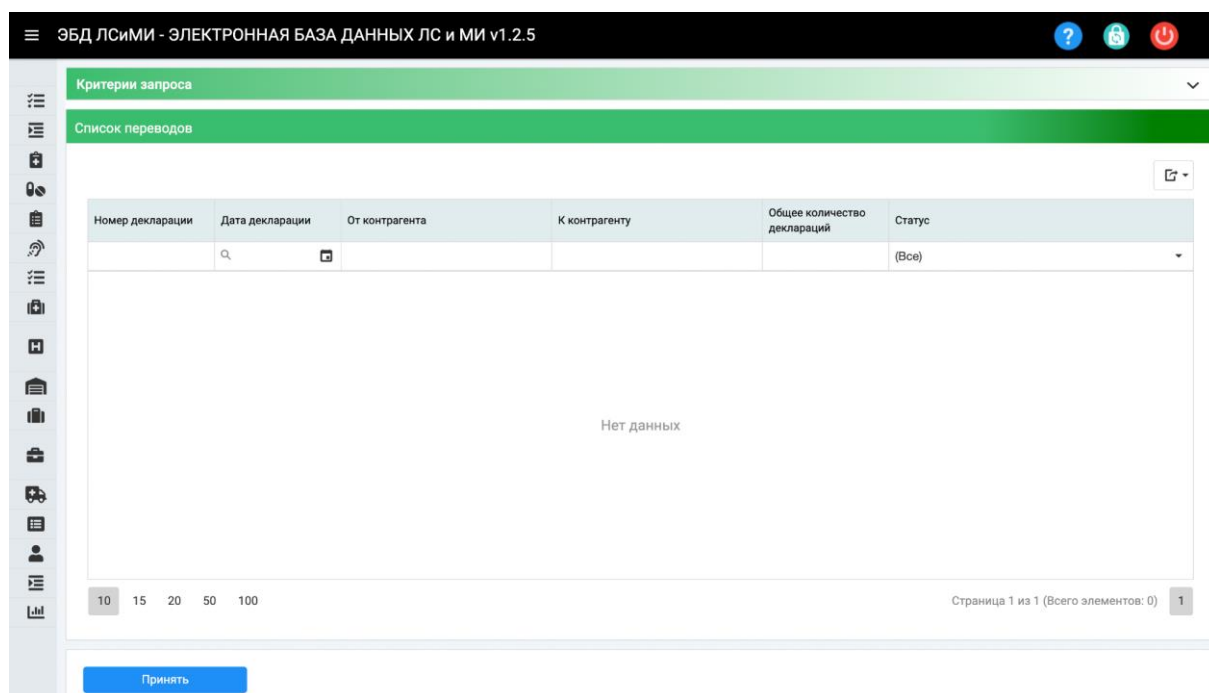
ЭБД ЛСиМИ - ЭЛЕКТРОННАЯ БАЗА ДАННЫХ ЛС и МИ v1.2.5

Критерии запроса

Список переводов

| Номер декларации | Дата декларации | От контрагента | К контрагенту | Общее количество деклараций | Статус |
|---|---|---|---|---|---|
| | | | | | (Все) |

Нет данных

10 15 20 50 100

Страница 1 из 1 (Всего элементов: 0) 1

Принять